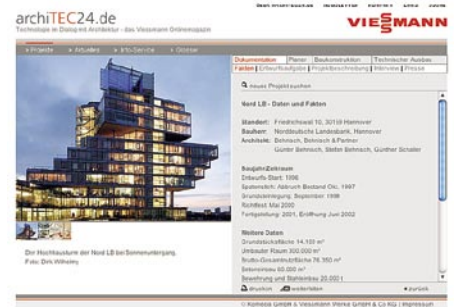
archiTEC24.de
Technologie im Dialog mit Architektur - das Viessmann Onlinemagazin

VIESSMANN

Projekte | Aktuelles | Info-Service | Glossar

Dokumentation | Planer | Baukonstruktion | Technischer Ausbau
Fakten | Erbauungsaufgabe | Projektbeschreibung | Interview | Presse

neues Projekt suchen

Nord LB - Daten und Fakten

Standort: Friedrichswall 10, 30159 Hannover
Bauherr: Norddeutsche Landesbank, Hannover
Architekt: Behnisch, Behnisch & Partner
Günter Behnisch, Stefan Behnisch, Günther Schaller

Baujahr/Zeitraum
Erbauung: 1996
Spatenstich: Abbruch Bestand Okt. 1997
Grundsteinlegung: September 1998
Richtfest: Mai 2000
Fertigstellung: 2001, Eröffnung Juni 2002

Weitere Daten
Grundstücksfläche 14.160 m²
Umbauter Raum 300.000 m³
Brutto-Grundrissfläche 76.350 m²
Betonmasse 60.000 m³
Bewehrung und Stahlmenge 20.000 t

drucken | weiterleiten

Der Hochhausturm der Nord LB bei Sonnenuntergang.
Foto: Dirk Wilhelmy

© Komeda GmbH & Viessmann Werke GmbH & Co KG | Impressum